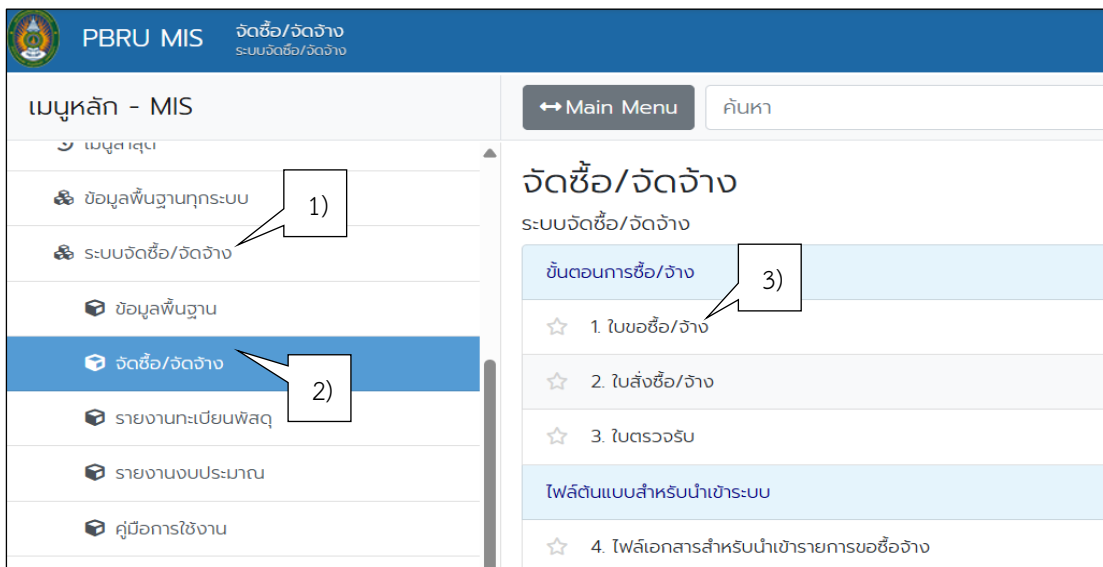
PBRU MIS จัดซื้อ/จัดจ้าง
ระบบจัดซื้อ/จัดจ้าง

เมนูหลัก - MIS

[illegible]

ข้อมูลพื้นฐานทุกระบบ

1)

ระบบจัดซื้อ/จัดจ้าง

ข้อมูลพื้นฐาน

จัดซื้อ/จัดจ้าง

2)

รายงานทะเบียนพัสดุ

รายงานงบประมาณ

คู่มือการใช้งาน

↔ Main Menu

ค้นหา

จัดซื้อ/จัดจ้าง

ระบบจัดซื้อ/จัดจ้าง

ขั้นตอนการซื้อ/จ้าง

3)

1. ใบขอซื้อ/จ้าง

2. ใบสั่งซื้อ/จ้าง

3. ใบตรวจรับ

ไฟล์ต้นแบบสำหรับนำเข้าระบบ

4. ไฟล์เอกสารสำหรับนำเข้ารายการขอซื้อจ้าง